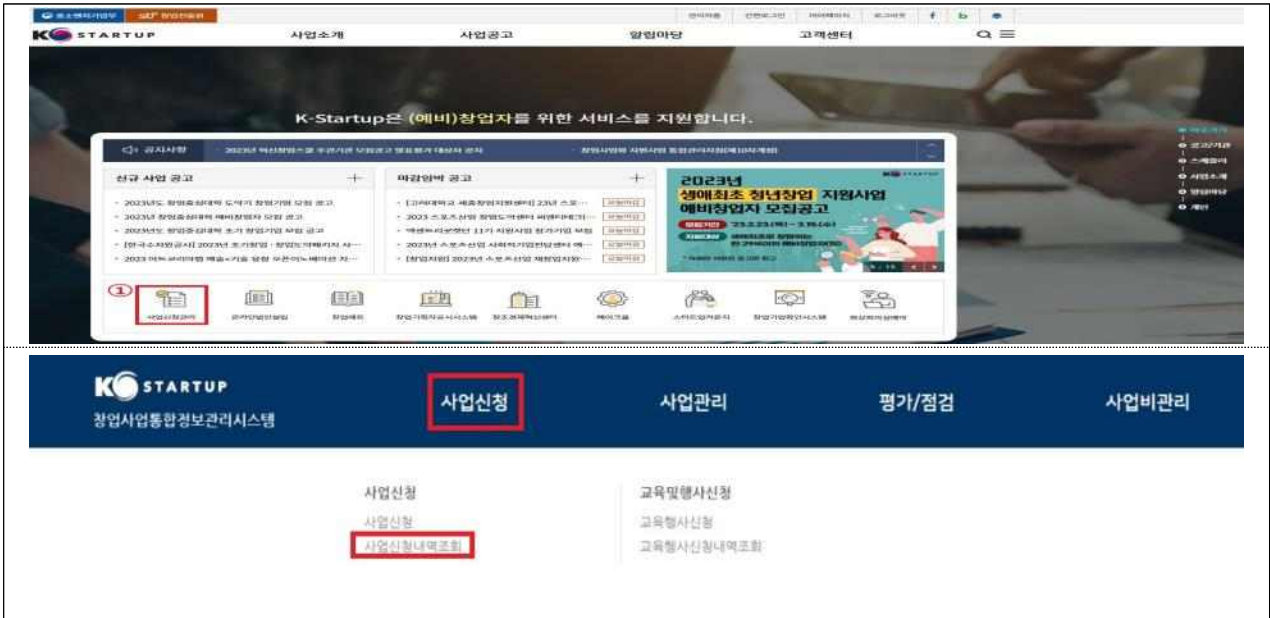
중소벤처기업부 창업진흥원

K STARTUP 사업소개 사업공고 알림마당 고객센터

K-Startup은 (예비)창업자를 위한 서비스를 지원합니다.

공지사항 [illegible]

신규 사업 공고 +
마감임박 공고 +

2023년 생애최초 청년창업 지원사업 예비창업자 모집공고

①

사업신청관리

K STARTUP
창업사업통합정보관리시스템

사업신청 사업관리 평가/점검 사업비관리

사업신청
사업신청
사업신청내역조회

교육및행사신청
교육행사신청
교육행사신청내역조회